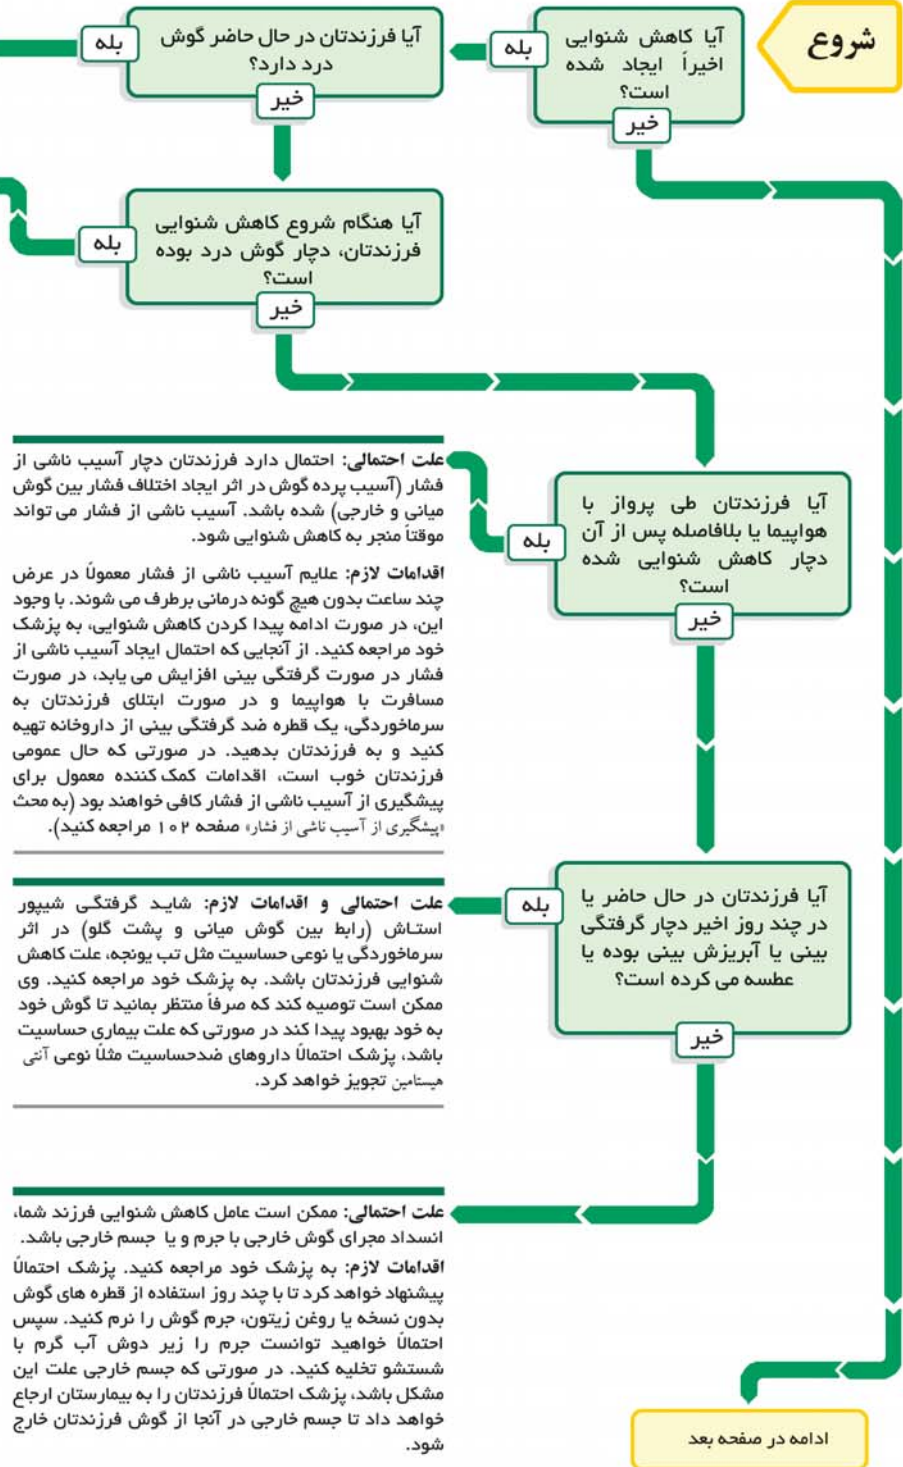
شروع

آیا کاهش شنوایی اخیراً ایجاد شده است؟

بله

خیر

آیا فرزندتان در حال حاضر گوش درد دارد؟

بله

خیر

آیا هنگام شروع کاهش شنوایی فرزندتان، دچار گوش درد بوده است؟

بله

خیر

آیا فرزندتان طی پرواز با هواپیما یا بلافاصله پس از آن دچار کاهش شنوایی شده است؟

بله

خیر

علت احتمالی: احتمال دارد فرزندتان دچار آسیب ناشی از فشار (آسیب پرده گوش در اثر ایجاد اختلاف فشار بین گوش میانی و خارجی) شده باشد. آسیب ناشی از فشار می تواند موقتاً منجر به کاهش شنوایی شود.

اقدامات لازم: علایم آسیب ناشی از فشار معمولاً در عرض چند ساعت بدون هیچ گونه درمانی برطرف می شوند. با وجود این، در صورت ادامه پیدا کردن کاهش شنوایی، به پزشک خود مراجعه کنید. از آنجایی که احتمال ایجاد آسیب ناشی از فشار در صورت گرفتگی بینی افزایش می یابد، در صورت مسافرت با هواپیما و در صورت ابتلای فرزندتان به سرماخوردگی، یک قطره ضد گرفتگی بینی از داروخانه تهیه کنید و به فرزندتان بدهید. در صورتی که حال عمومی فرزندتان خوب است، اقدامات کمک کننده معمول برای پیشگیری از آسیب ناشی از فشار کافی خواهند بود (به محث «پیشگیری از آسیب ناشی از فشار» صفحه ۱۰۲ مراجعه کنید).

آیا فرزندتان در حال حاضر یا در چند روز اخیر دچار گرفتگی بینی یا آبریزش بینی بوده یا عطسه می کرده است؟

بله

خیر

علت احتمالی و اقدامات لازم: شاید گرفتگی شیپور استاش (رابط بین گوش میانی و پشت گلو) در اثر سرماخوردگی یا نوعی حساسیت مثل تب یونجه، علت کاهش شنوایی فرزندتان باشد. به پزشک خود مراجعه کنید. وی ممکن است توصیه کند که صرفاً منتظر بمانید تا گوش خود به خود بهبود پیدا کند در صورتی که علت بیماری حساسیت باشد، پزشک احتمالاً داروهای ضدحساسیت مثلاً نوعی آنتی هیستامین تجویز خواهد کرد.

علت احتمالی: ممکن است عامل کاهش شنوایی فرزند شما، انسداد مجرای گوش خارجی با جرم و یا جسم خارجی باشد.

اقدامات لازم: به پزشک خود مراجعه کنید. پزشک احتمالاً پیشنهاد خواهد کرد تا با چند روز استفاده از قطره های گوش بدون نسخه یا روغن زیتون، جرم گوش را نرم کنید. سپس احتمالاً خواهید توانست جرم را زیر دوش آب گرم با شستشو تخلیه کنید. در صورتی که جسم خارجی علت این مشکل باشد، پزشک احتمالاً فرزندتان را به بیمارستان ارجاع خواهد داد تا جسم خارجی در آنجا از گوش فرزندتان خارج شود.

ادامه در صفحه بعد